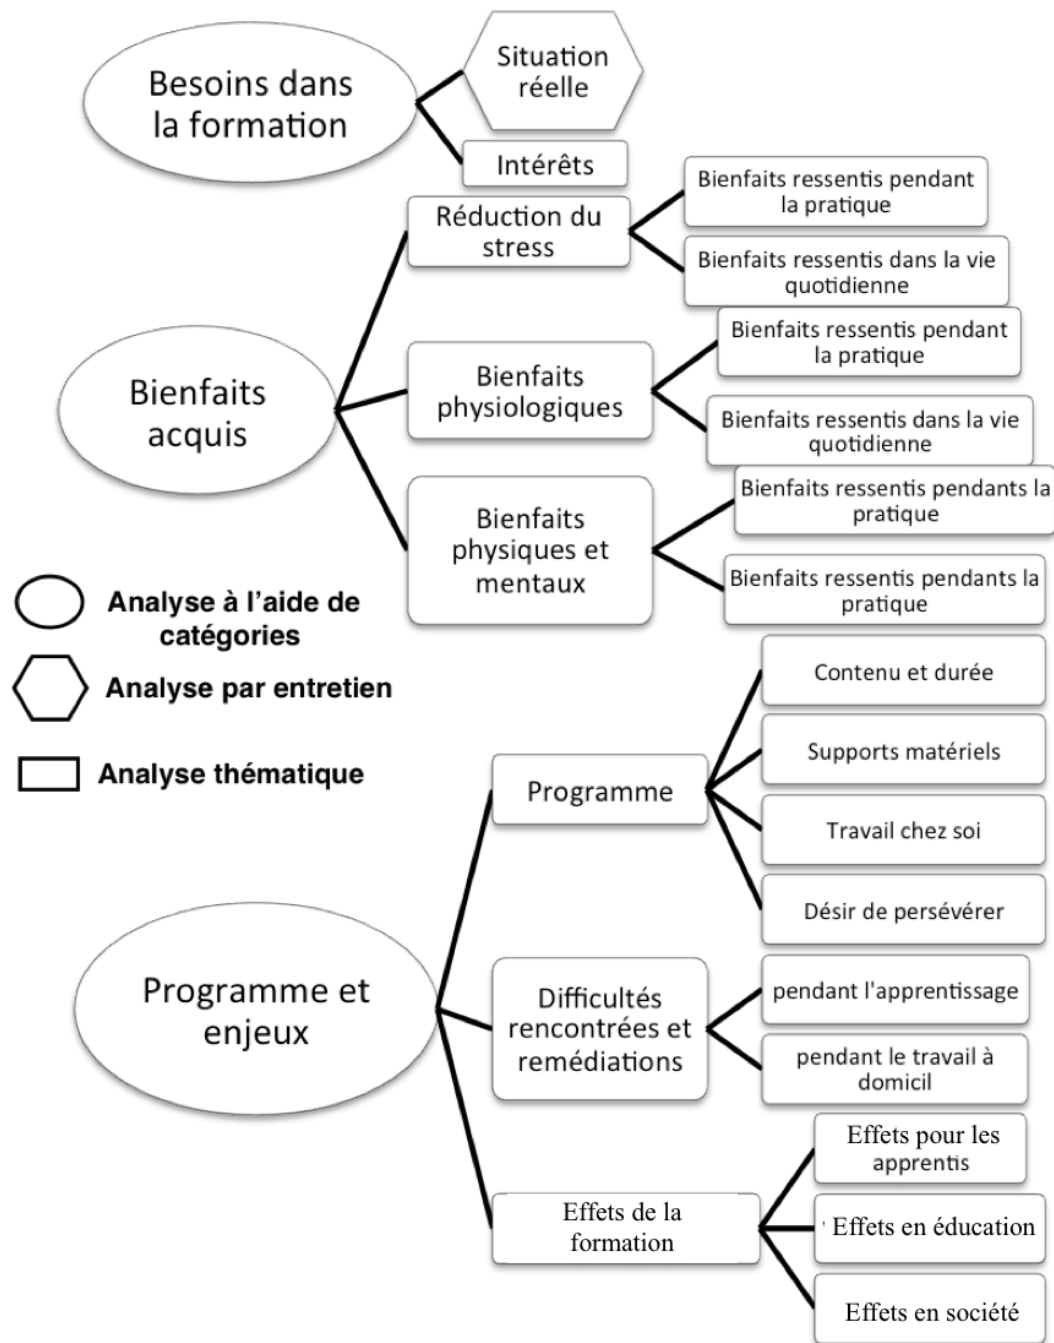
Besoins dans la formation

Situation réelle

Intérêts

Réduction du stress

Bienfaits ressentis pendant la pratique

Bienfaits ressentis dans la vie quotidienne

Bienfaits acquis

Bienfaits physiologiques

Bienfaits ressentis pendant la pratique

Bienfaits ressentis dans la vie quotidienne

Bienfaits physiques et mentaux

Bienfaits ressentis pendants la pratique

Bienfaits ressentis pendants la pratique

Analyse à l'aide de catégories

Analyse par entretien

Analyse thématique

Programme

Contenu et durée

Supports matériels

Travail chez soi

Désir de persévérer

Programme et enjeux

Difficultés rencontrées et remédiations

pendant l'apprentissage

pendant le travail à domicil

Effets de la formation

Effets pour les apprentis

Effets en éducation

Effets en société